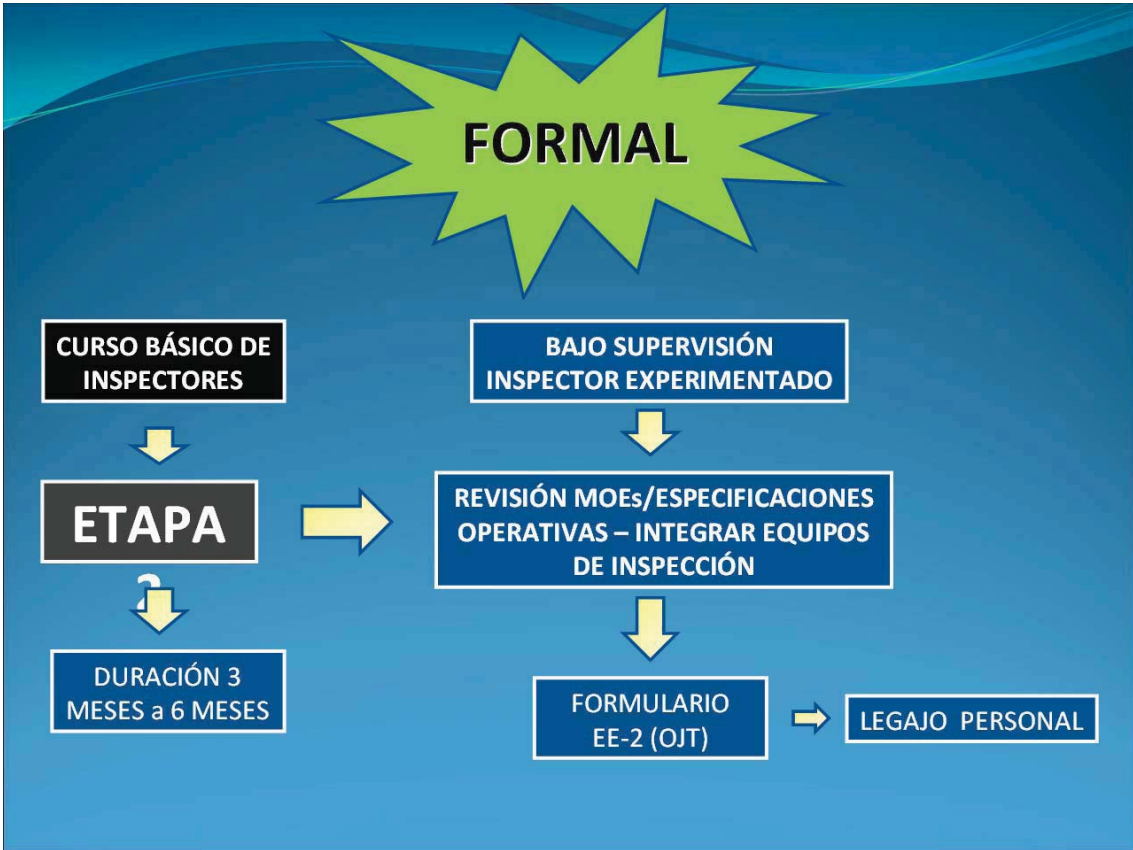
FORMAL

CURSO BÁSICO DE INSPECTORES

ETAPA
2

DURACIÓN 3 MESES a 6 MESES

BAJO SUPERVISIÓN INSPECTOR EXPERIMENTADO

REVISIÓN MOEs/ESPECIFICACIONES OPERATIVAS – INTEGRAR EQUIPOS DE INSPECCIÓN

FORMULARIO EE-2 (OJT)

LEGAJO PERSONAL